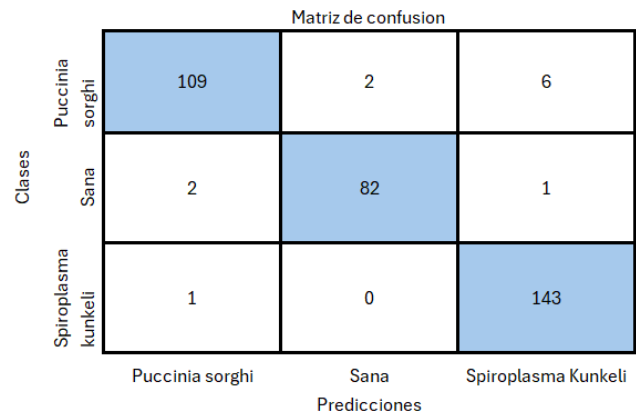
Matriz de confusion

| | Puccinia sorghi | Sana | Spiroplasma Kunkeli |
|---|---|---|---|
| Puccinia sorghi | 109 | 2 | 6 |
| Sana | 2 | 82 | 1 |
| Spiroplasma kunkeli | 1 | 0 | 143 |

Clases

Predicciones